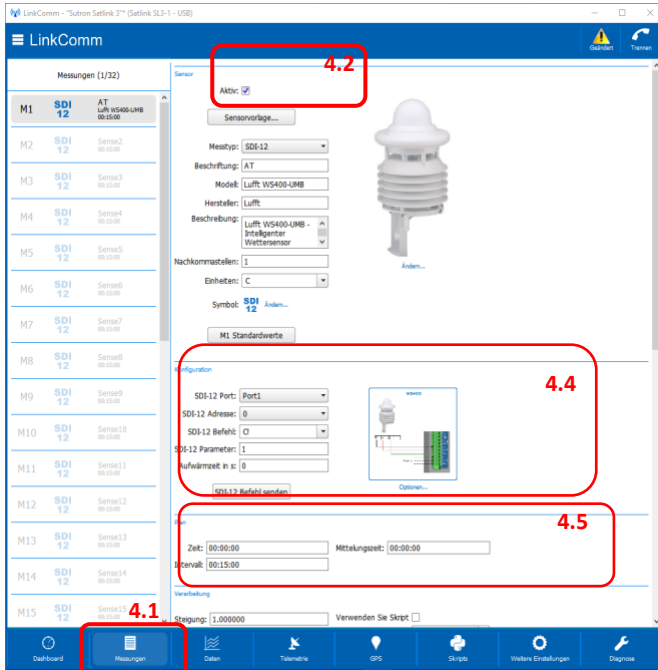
LinkComm - "Sutron Satlink 3" (Satlink SL3-1 - USB)

LinkComm

Geändert Trennen

Messungen (1/32)

M1 SDI 12 AT Lufft WS400-UMB 00:15:00
M2 SDI 12 Sense2 00:15:00
M3 SDI 12 Sense3 00:15:00
M4 SDI 12 Sense4 00:15:00
M5 SDI 12 Sense5 00:15:00
M6 SDI 12 Sense6 00:15:00
M7 SDI 12 Sense7 00:15:00
M8 SDI 12 Sense8 00:15:00
M9 SDI 12 Sense9 00:15:00
M10 SDI 12 Sense10 00:15:00
M11 SDI 12 Sense11 00:15:00
M12 SDI 12 Sense12 00:15:00
M13 SDI 12 Sense13 00:15:00
M14 SDI 12 Sense14 00:15:00
M15 SDI 12 Sense15 00:15:00

Sensor

4.2

Aktiv: ☑

Sensorvorlage...

Messtyp: SDI-12
Beschriftung: AT
Modell: Lufft WS400-UMB
Hersteller: Lufft
Beschreibung: Lufft WS400-UMB - Intelligenter Wettersensor
Nachkommastellen: 1
Einheiten: C
Symbol: SDI 12 Ändern...

Ändern...

M1 Standardwerte

Konfiguration

4.4

SDI-12 Port: Port1
SDI-12 Adresse: 0
SDI-12 Befehl: C!
SDI-12 Parameter: 1
Aufwärmzeit in s: 0

SDI-12 Befehl senden

Optionen...

Plan

4.5

Zeit: 00:00:00
Mittelungszeit: 00:00:00
Intervall: 00:15:00

Verarbeitung

Steigung: 1.000000
Verwenden Sie Skript ☐

4.1

Dashboard Messungen Daten Telemetrie GPS Skripts Weitere Einstellungen Diagnose